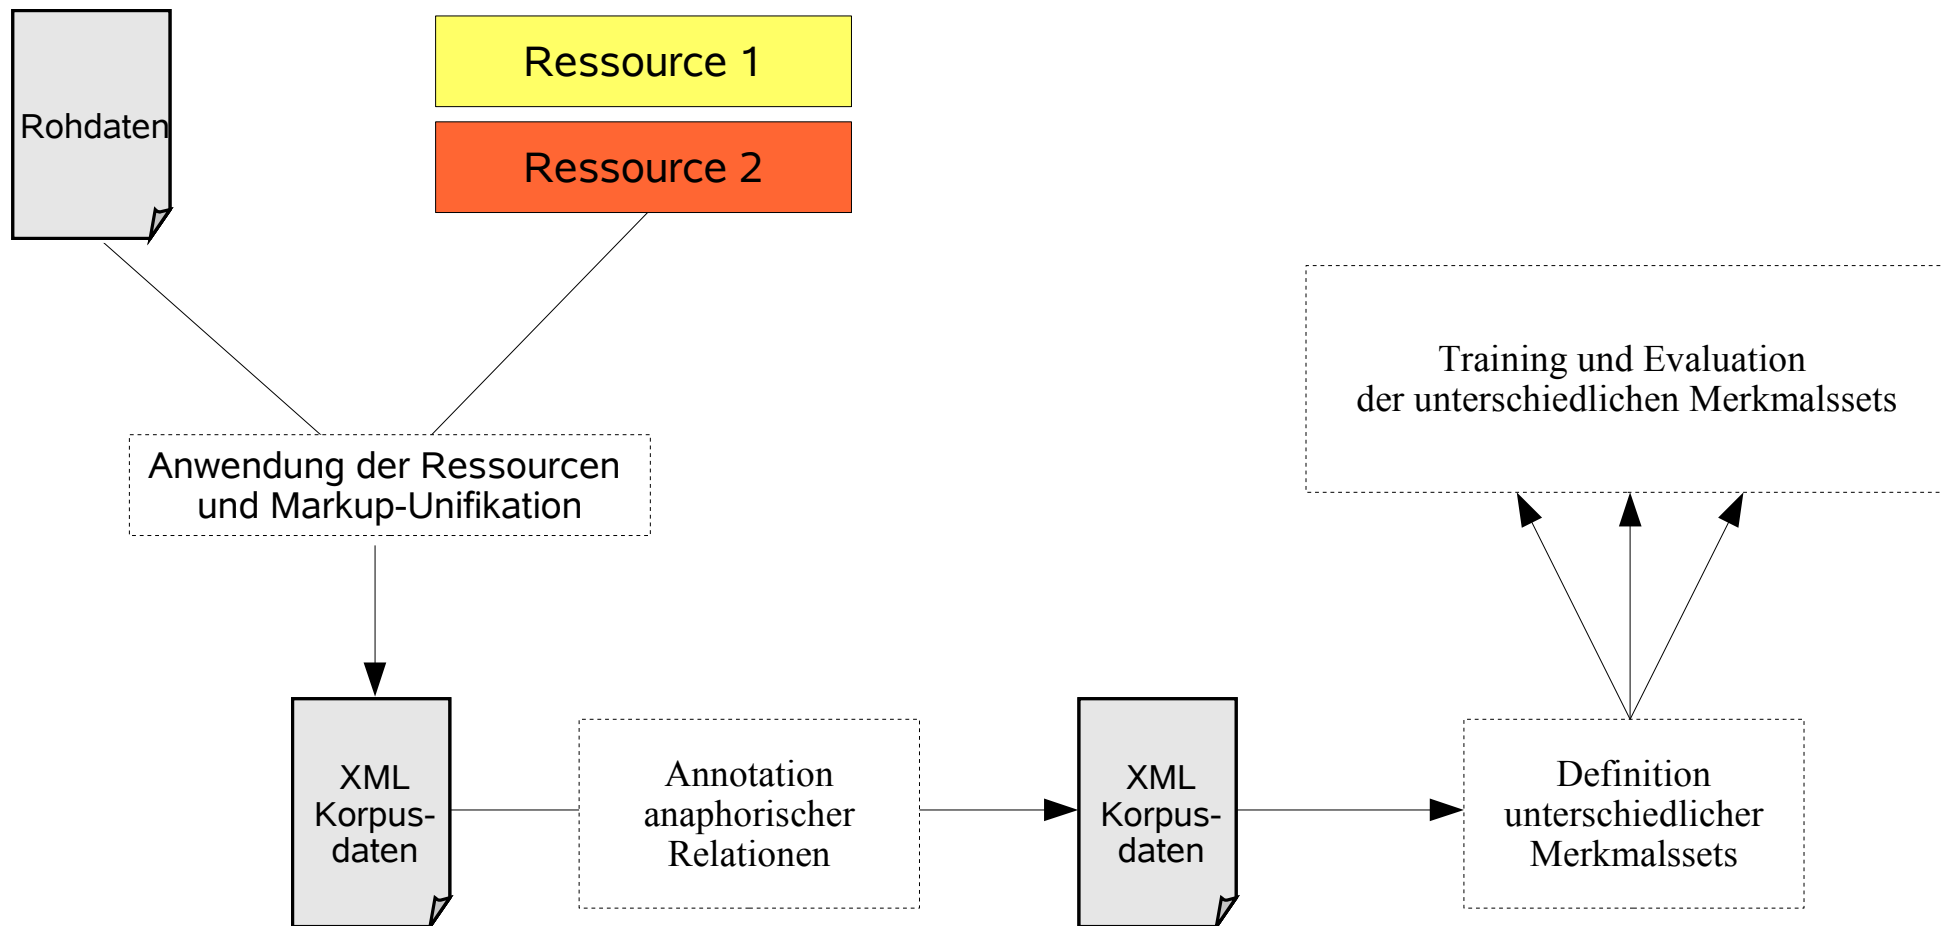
Rohdaten

Ressource 1

Ressource 2

Training und Evaluation der unterschiedlichen Merkmalssets

Anwendung der Ressourcen und Markup-Unifikation

XML Korpusdaten

Annotation anaphorischer Relationen

XML Korpusdaten

Definition unterschiedlicher Merkmalssets